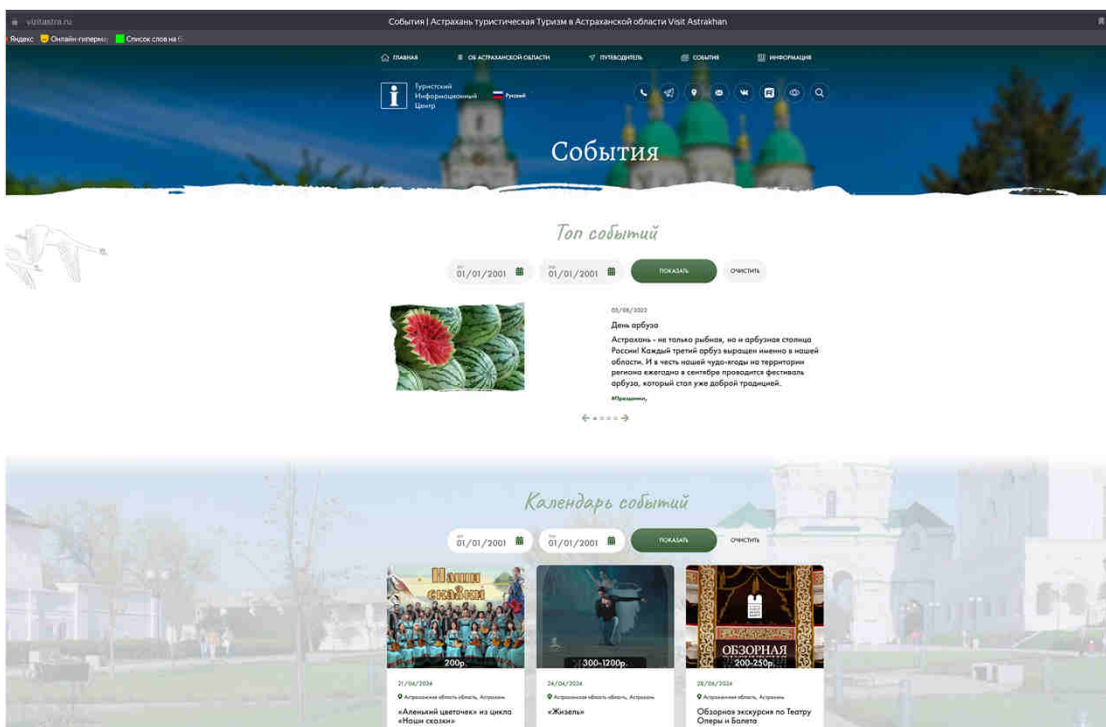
visitastra.ru

События | Астрахань туристическая Туризм в Астраханской области Visit Astrakhan

Яндекс Онлайн-гипермаг Список слов на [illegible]

ГЛАВНАЯ ОБ АСТРАХАНСКОЙ ОБЛАСТИ ПУТЕВОДИТЕЛЬ СОБЫТИЯ ИНФОРМАЦИЯ

Туристский Информационный Центр

Русский

События

Топ событий

01/01/2001 01/01/2001 ПОКАЗАТЬ ОЧИСТИТЬ

03/09/2022

День арбуза

Астрахань - не только рыбная, но и арбузная столица России! Каждый третий арбуз выращен именно в нашей области. И в честь нашей чудо-ягоды на территории региона ежегодно в сентябре проводится фестиваль арбуза, который стал уже доброй традицией.

#Праздники,

Календарь событий

01/01/2001 01/01/2001 ПОКАЗАТЬ ОЧИСТИТЬ

Наши сказки

200р.

21/04/2024

Астраханская область, Астрахань

«Аленький цветочек» из цикла «Наши сказки»

300-1200р.

24/04/2024

Астраханская область, Астрахань

«Жизель»

ОБЗОРНАЯ

200-250р.

28/04/2024

Астраханская область, Астрахань

Обзорная экскурсия по Театру Оперы и Балета